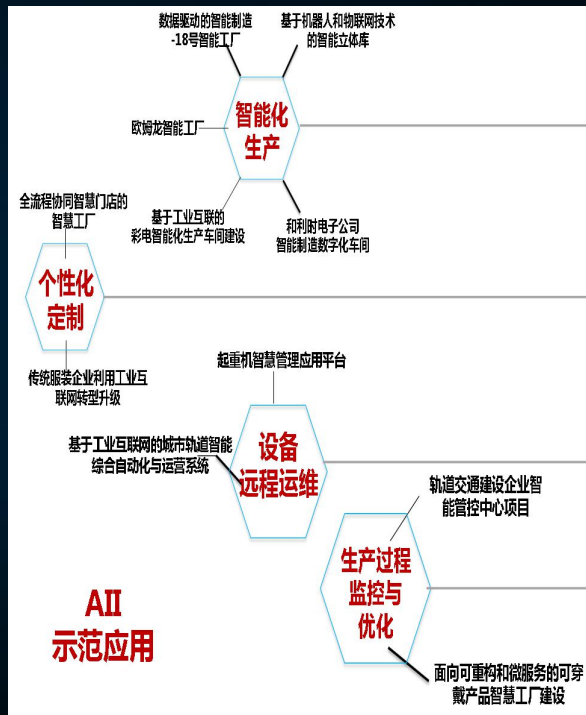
数据驱动的智能制造-18号智能工厂

基于机器人和物联网技术的智能立体库

智能化生产

欧姆龙智能工厂

基于工业互联的彩电智能化生产车间建设

和利时电子公司智能制造数字化车间

全流程协同智慧门店的智慧工厂

个性化定制

传统服装企业利用工业互联网转型升级

起重机智慧管理应用平台

基于工业互联网的城市轨道智能综合自动化与运营系统

设备远程运维

轨道交通建设企业智能管控中心项目

生产过程监控与优化

AII
示范应用

面向可重构和微服务的可穿戴产品智慧工厂建设